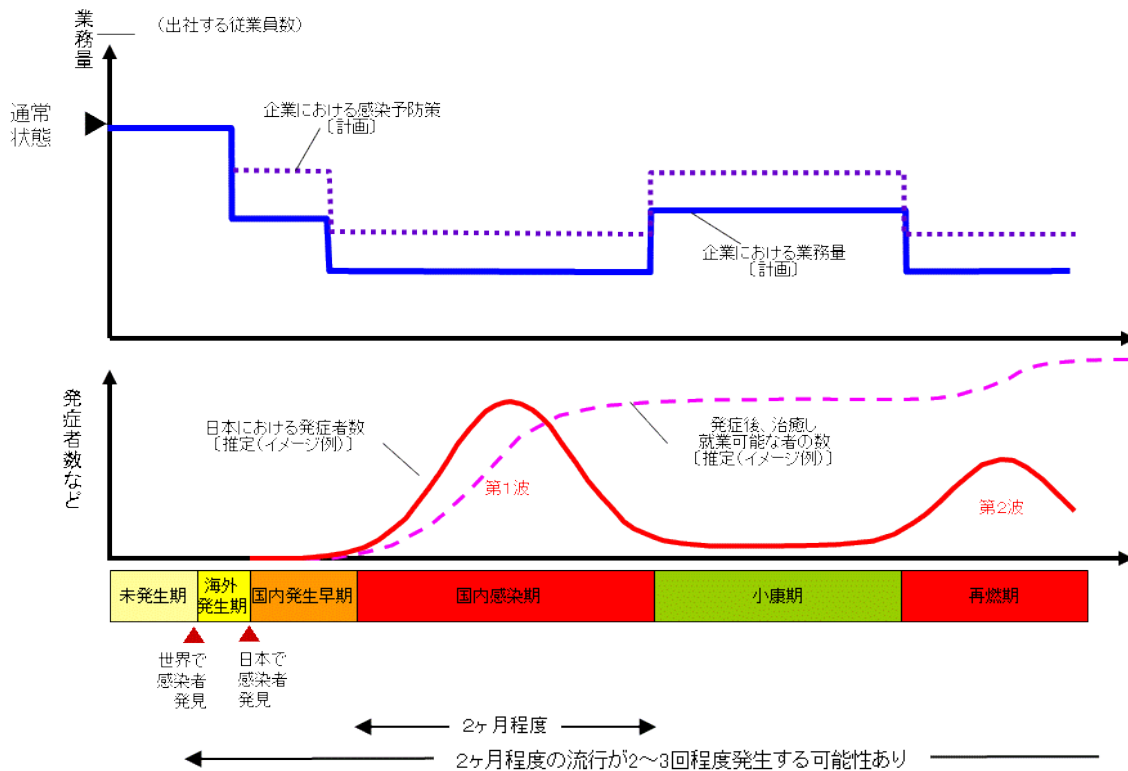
業務量

（出社する従業員数）

通常状態

企業における感染予防策〔計画〕

企業における業務量〔計画〕

発症者数など

日本における発症者数〔推定（イメージ例）〕

発症後、治癒し就業可能な者の数〔推定（イメージ例）〕

第1波

第2波

| 未発生期 | 海外発生期 | 国内発生早期 | 国内感染期 | 小康期 | 再燃期 |
|---|---|---|---|---|---|

世界で感染者発見

日本で感染者発見

2ヶ月程度

2ヶ月程度の流行が2〜3回程度発生する可能性あり